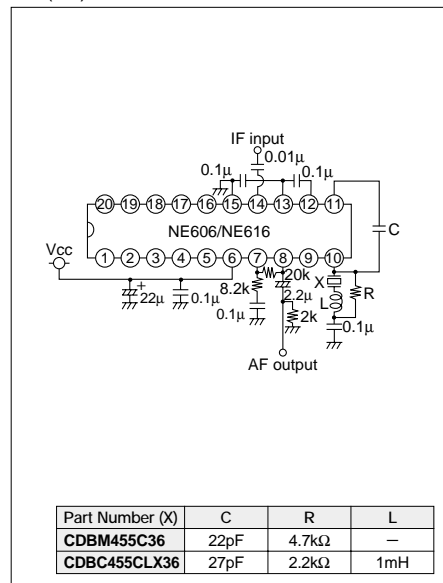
IF input
0.01μ
0.1μ
0.1μ
20 19 18 17 16 15 14 13 12 11
NE606/NE616
1 2 3 4 5 6 7 8 9 10
Vcc
C
20k
X
8.2k
2.2μ
R
L
+
22μ
0.1μ
0.1μ
2k
0.1μ
AF output

| Part Number (X) | C | R | L |
|---|---|---|---|
| CDBM455C36 | 22pF | 4.7kΩ | – |
| CDBC455CLX36 | 27pF | 2.2kΩ | 1mH |